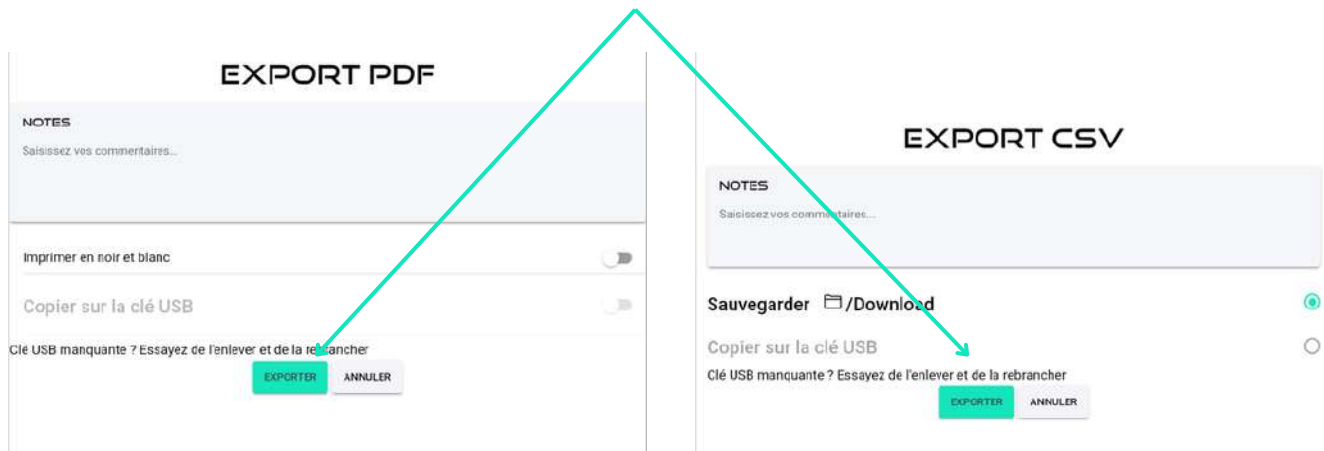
EXPORT PDF

NOTES

Saisissez vos commentaires...

Imprimer en noir et blanc

Copier sur la clé USB

Clé USB manquante ? Essayez de l'enlever et de la rebrancher

EXPORTER ANNULER

EXPORT CSV

NOTES

Saisissez vos commentaires...

Sauvegarder /Download

Copier sur la clé USB

Clé USB manquante ? Essayez de l'enlever et de la rebrancher

EXPORTER ANNULER